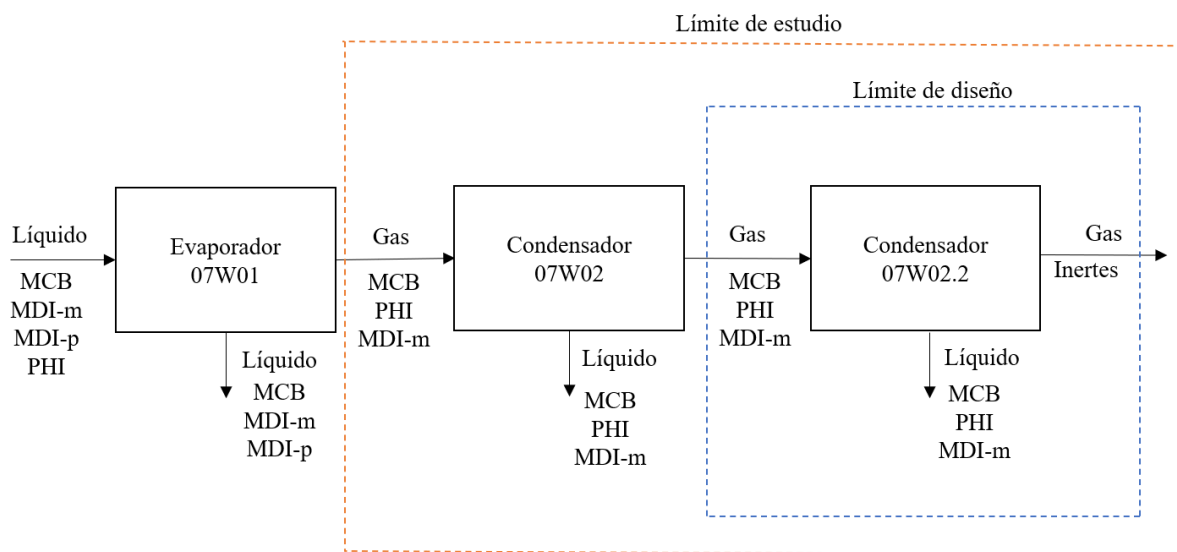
Límite de estudio

Límite de diseño

Líquido
MCB
MDI-m
MDI-p
PHI

Evaporador
07W01

Líquido
MCB
MDI-m
MDI-p

Gas
MCB
PHI
MDI-m

Condensador
07W02

Líquido
MCB
PHI
MDI-m

Gas
MCB
PHI
MDI-m

Condensador
07W02.2

Líquido
MCB
PHI
MDI-m

Gas
Inertes